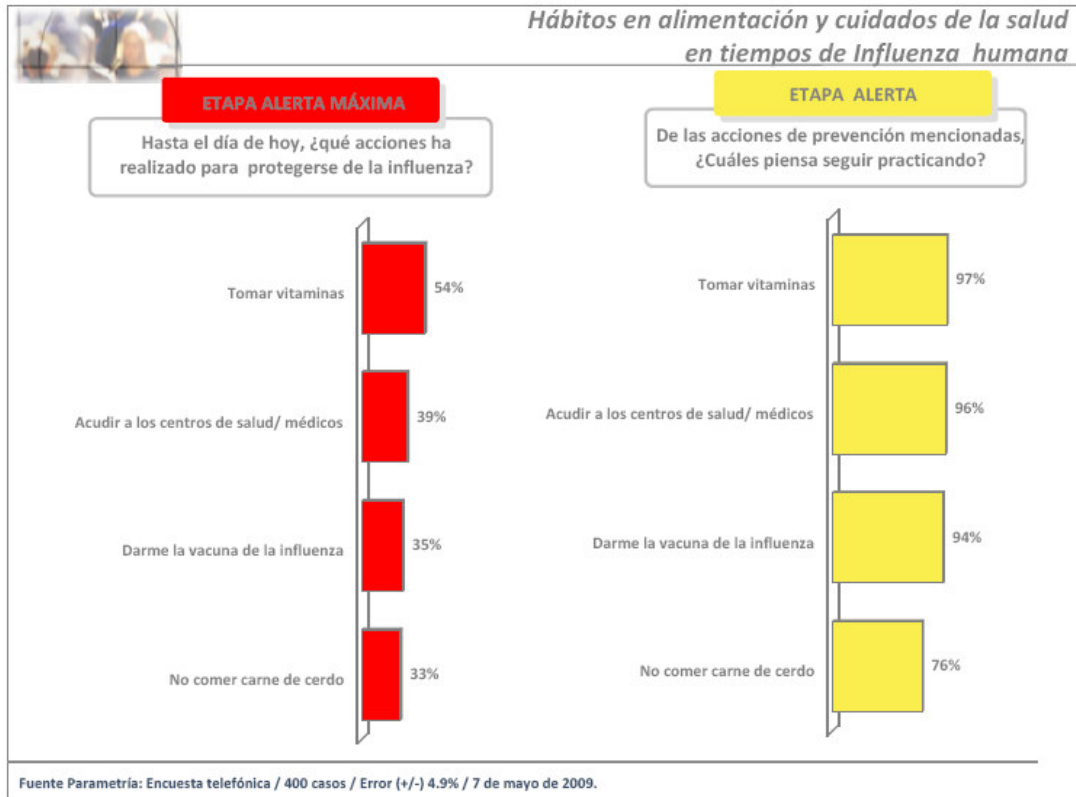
Hábitos en alimentación y cuidados de la salud en tiempos de Influenza humana

ETAPA ALERTA MÁXIMA

Hasta el día de hoy, ¿qué acciones ha realizado para protegerse de la influenza?

| | |
|---|---|
| Tomar vitaminas | 54% |
| Acudir a los centros de salud/ médicos | 39% |
| Darme la vacuna de la influenza | 35% |
| No comer carne de cerdo | 33% |

ETAPA ALERTA

De las acciones de prevención mencionadas, ¿Cuáles piensa seguir practicando?

| | |
|---|---|
| Tomar vitaminas | 97% |
| Acudir a los centros de salud/ médicos | 96% |
| Darme la vacuna de la influenza | 94% |
| No comer carne de cerdo | 76% |

Fuente Parametría: Encuesta telefónica / 400 casos / Error (+/-) 4.9% / 7 de mayo de 2009.